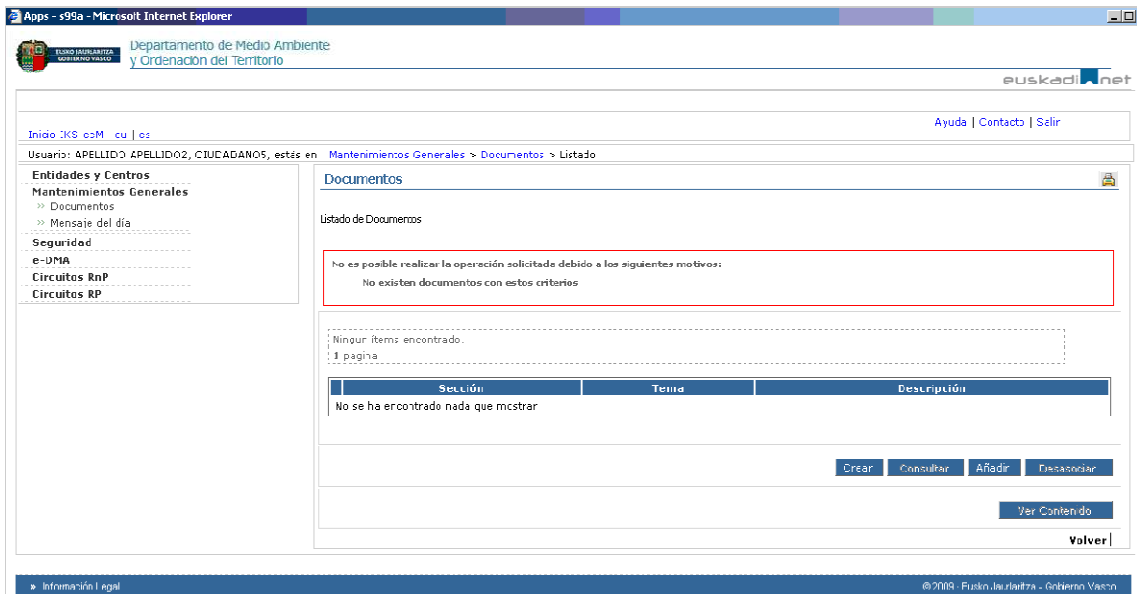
Apps - s99a - Microsoft Internet Explorer

EUSKO JAURLARITZA GOBIERNO VASCO

Departamento de Medio Ambiente
y Ordenación del Territorio

euskadi.net

Inicio IKS eoM cu | es

Ayuda | Contacto | Salir

Usuario: APELLIDO APELLIDO2, CIUDADANO5, estás en Mantenimientos Generales > Documentos > Listado

Entidades y Centros
Mantenimientos Generales
» Documentos
» Mensaje del día
Seguridad
e-DMA
Circuitos RnP
Circuitos RP

Documentos

Listado de Documentos

No es posible realizar la operación solicitada debido a los siguientes motivos:

No existen documentos con estos criterios

Ningun ítems encontrado.
1 pagina

| | Sección | Tema | Descripción |
|---|---|---|---|
| No se ha encontrado nada que mostrar | | | |

Crear Consultar Añadir Desasociar

Ver Contenido

Volver

» Información Legal

©2009 - Eusko Jaurlaritza - Gobierno Vasco